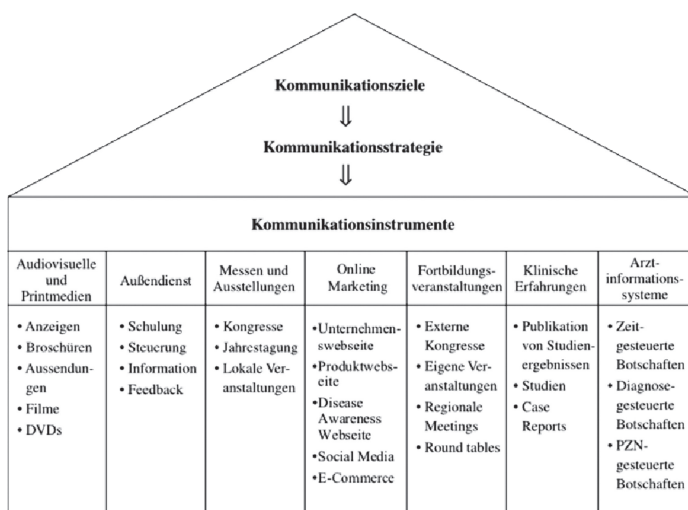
Kommunikationsziele

$\Downarrow$

Kommunikationsstrategie

$\Downarrow$

Kommunikationsinstrumente

| Audiovisuelle und Printmedien | Außendienst | Messen und Ausstellungen | Online Marketing | Fortbildungsveranstaltungen | Klinische Erfahrungen | Arztinformationssysteme |
|---|---|---|---|---|---|---|
| • Anzeigen • Broschüren • Aussendungen • Filme • DVDs | • Schulung • Steuerung • Information • Feedback | • Kongresse • Jahrestagung • Lokale Veranstaltungen | •Unternehmenswebseite •Produktwebseite •Disease Awareness Webseite •Social Media •E-Commerce | • Externe Kongresse • Eigene Veranstaltungen • Regionale Meetings • Round tables | • Publikation von Studienergebnissen • Studien • Case Reports | • Zeitgesteuerte Botschaften • Diagnosegesteuerte Botschaften • PZN-gesteuerte Botschaften |